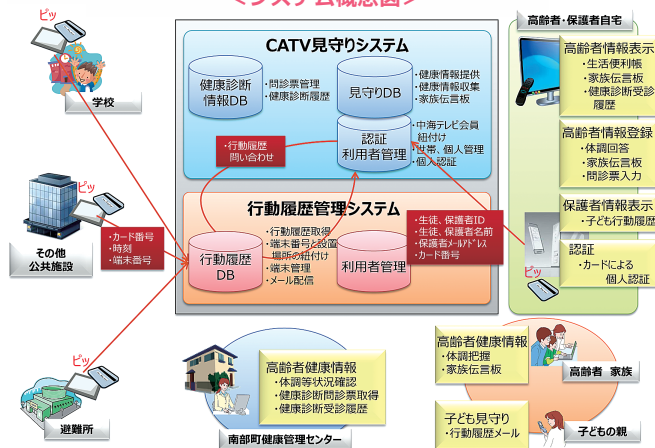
＜システム概念図＞

ピッ

学校

ピッ

その他公共施設

ピッ

避難所

CATV見守りシステム

健康診断情報DB

・問診票管理
・健康診断履歴

見守りDB

・健康情報提供
・健康情報収集
・家族伝言板

認証利用者管理

・中海テレビ会員紐付け
・世帯、個人管理
・個人認証

・行動履歴問い合わせ

行動履歴管理システム

・カード番号
・時刻
・端末番号

行動履歴DB

・行動履歴取得
・端末番号と設置場所の紐付け
・端末管理
・メール配信

利用者管理

・生徒、保護者ID
・生徒、保護者名前
・保護者ﾒｰﾙｱﾄﾞﾚｽ
・カード番号

高齢者・保護者自宅

高齢者情報表示
・生活便利帳
・家族伝言板
・健康診断受診履歴

高齢者情報登録
・体調回答
・家族伝言板
・問診票入力

保護者情報表示
・子ども行動履歴

認証
・カードによる個人認証

ピッ

高齢者健康情報
・体調等状況確認
・健康診断問診票取得
・健康診断受診履歴

南部町健康管理センター

高齢者健康情報
・体調把握
・家族伝言板

高齢者 家族

子ども見守り
・行動履歴メール

子どもの親